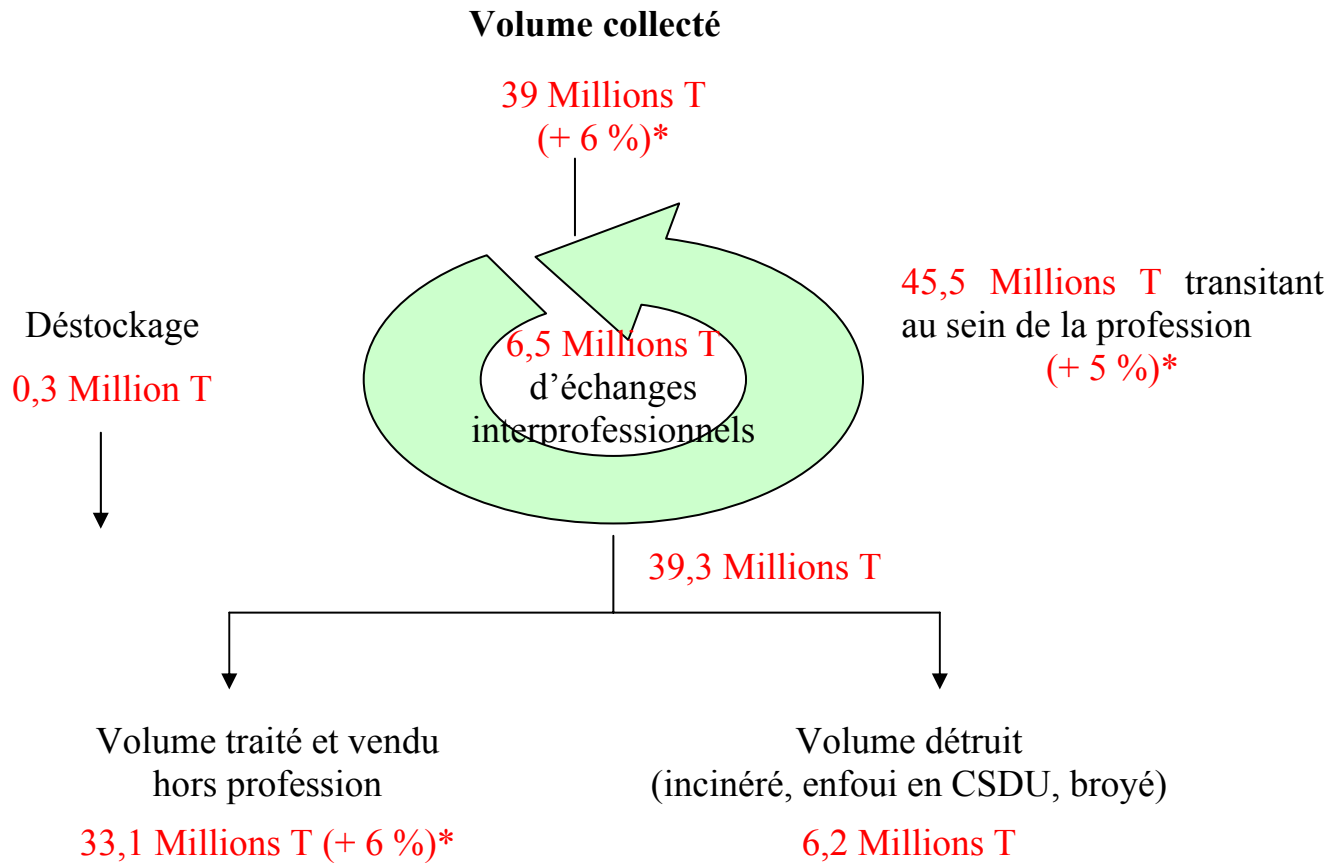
Volume collecté

39 Millions T
(+ 6 %)*

45,5 Millions T transitant au sein de la profession
(+ 5 %)*

Déstockage

0,3 Million T

6,5 Millions T
d'échanges
interprofessionnels

39,3 Millions T

Volume traité et vendu hors profession

33,1 Millions T (+ 6 %)*

Volume détruit
(inciné́ré, enfoui en CSDU, broyé)

6,2 Millions T